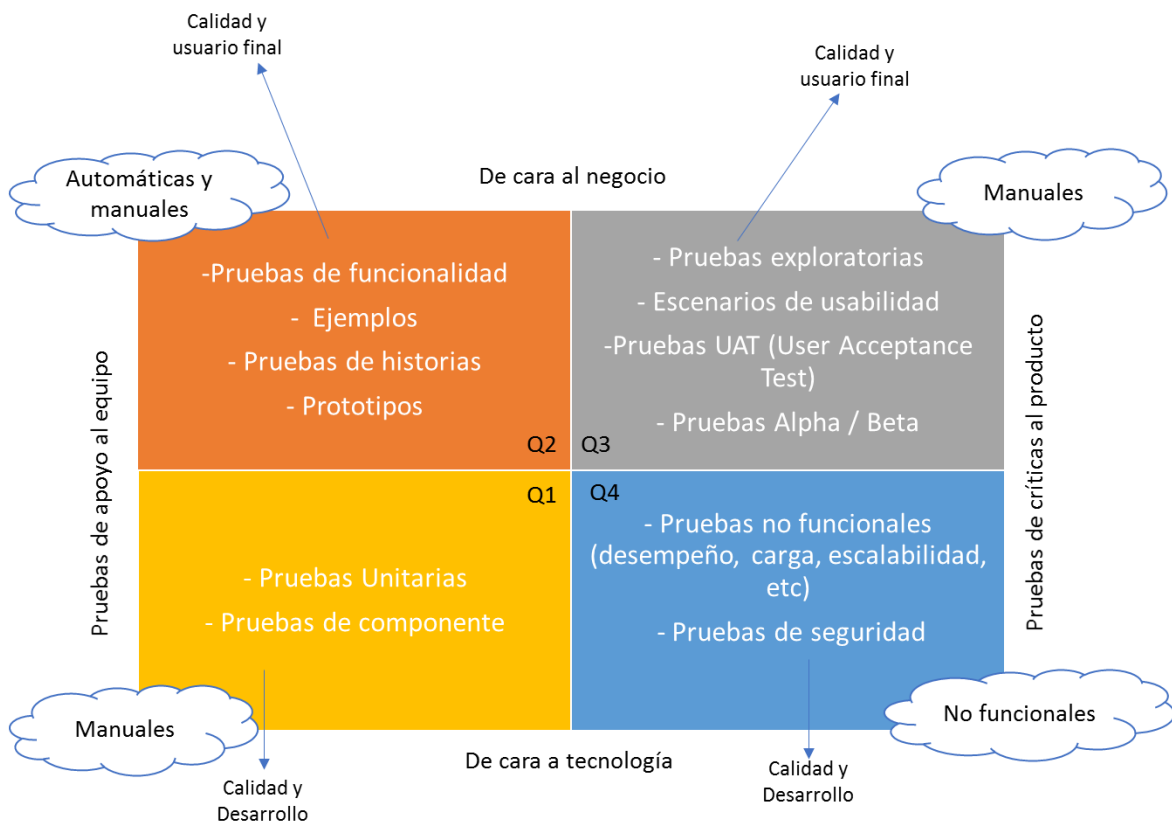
Calidad y usuario final

Calidad y usuario final

Automáticas y manuales

De cara al negocio

Manuales

-Pruebas de funcionalidad
- Ejemplos
- Pruebas de historias
- Prototipos

Q2

Q3

- Pruebas exploratorias
- Escenarios de usabilidad
-Pruebas UAT (User Acceptance Test)
- Pruebas Alpha / Beta

Pruebas de apoyo al equipo

Pruebas de críticas al producto

Q1

Q4

- Pruebas Unitarias
- Pruebas de componente

- Pruebas no funcionales (desempeño, carga, escalabilidad, etc)
- Pruebas de seguridad

Manuales

No funcionales

De cara a tecnología

Calidad y Desarrollo

Calidad y Desarrollo